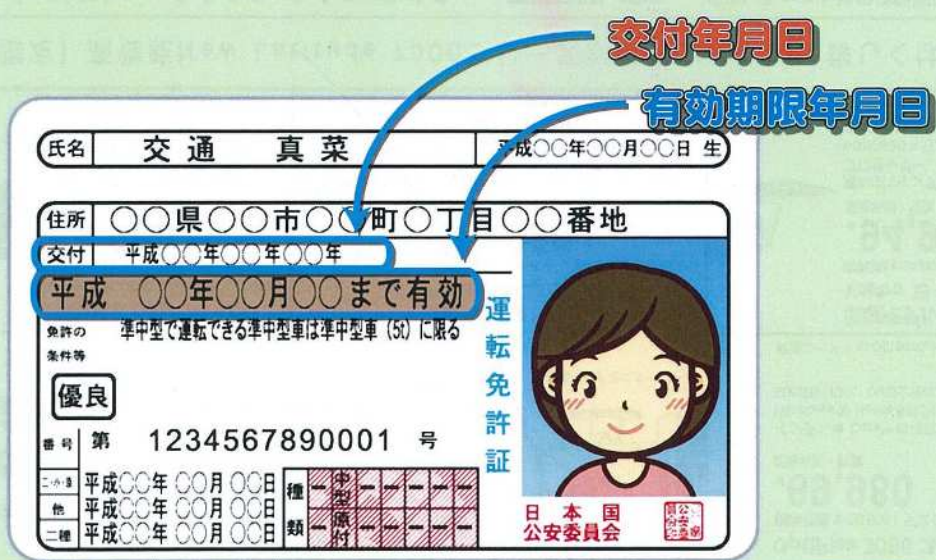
交付年月日

有効期限年月日

氏名 交通 真菜 平成○○年○○月○○日 生

住所 ○○県○○市○○町○丁目○○番地

交付 平成○○年○○年○○年

平成 ○○年○○月○○まで有効

運転免許証

免許の条件等 準中型で運転できる準中型車は準中型車(5t)に限る

優良

番号 第 1234567890001 号

二・小・原 平成○○年 ○○月 ○○日

他 平成○○年 ○○月 ○○日

二種 平成○○年 ○○月 ○○日

種類 中型 原付

日本国 公安委員会

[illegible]